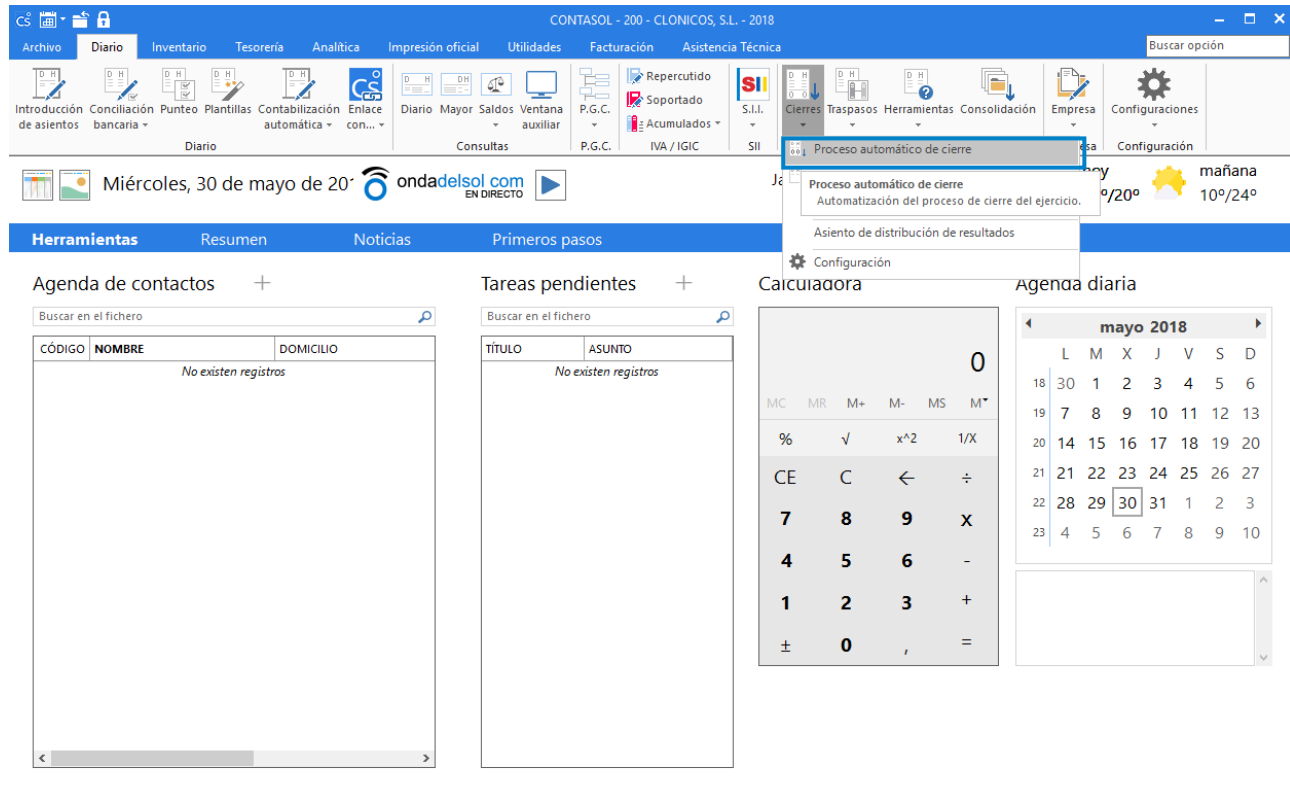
CONTASOL - 200 - CLONICOS, S.L. - 2018

Archivo Diario Inventario Tesorería Analítica Impresión oficial Utilidades Facturación Asistencia Técnica Buscar opción

Introducción de asientos Conciliación bancaria Punteo Plantillas Contabilización automática Enlace con... Diario

Diario Mayor Saldos Ventana auxiliar Consultas

P.G.C. P.G.C.

Repercutido Soportado Acumulados IVA / IGIC

S.I.I. SII

Cierres Traspasos Herramientas Consolidación

Empresa

Configuraciones Configuración

Proceso automático de cierre

Proceso automático de cierre
Automatización del proceso de cierre del ejercicio.

Asiento de distribución de resultados

Configuración

Miércoles, 30 de mayo de 20 ondadelsol.com EN DIRECTO

Ja

hoy
º/20º

mañana
10º/24º

Herramientas Resumen Noticias Primeros pasos

Agenda de contactos +

Buscar en el fichero

| CÓDIGO | NOMBRE | DOMICILIO |
|---|---|---|
| | No existen registros | |

Tareas pendientes +

Buscar en el fichero

| TÍTULO | ASUNTO |
|---|---|
| | No existen registros |

Calculadora

0

MC MR M+ M- MS M

% √ x^2 1/X
CE C ← ÷
7 8 9 x
4 5 6 -
1 2 3 +
± 0 , =

Agenda diaria

mayo 2018

| | L | M | X | J | V | S | D |
|---|---|---|---|---|---|---|---|
| 18 | 30 | 1 | 2 | 3 | 4 | 5 | 6 |
| 19 | 7 | 8 | 9 | 10 | 11 | 12 | 13 |
| 20 | 14 | 15 | 16 | 17 | 18 | 19 | 20 |
| 21 | 21 | 22 | 23 | 24 | 25 | 26 | 27 |
| 22 | 28 | 29 | 30 | 31 | 1 | 2 | 3 |
| 23 | 4 | 5 | 6 | 7 | 8 | 9 | 10 |